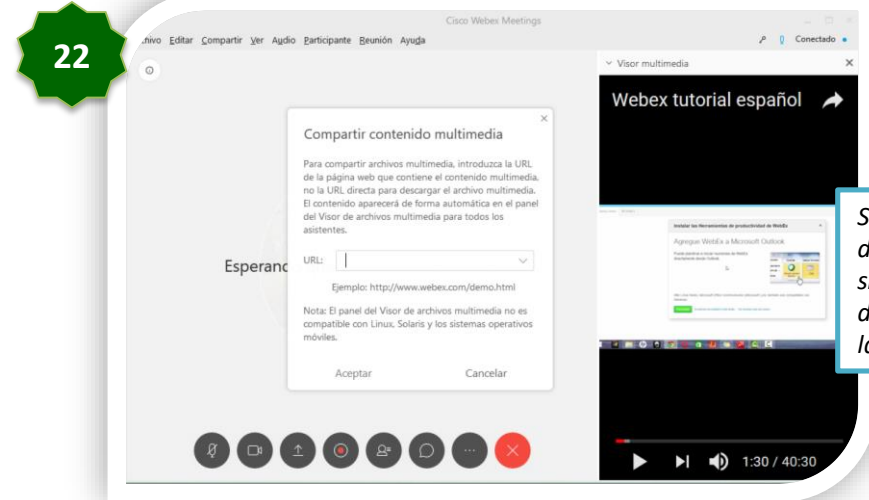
22

Cisco Webex Meetings

chivo Editar Compartir Ver Audio Participante Reunión Ayuda

Conectado

Visor multimedia

Webex tutorial español

Compartir contenido multimedia

Para compartir archivos multimedia, introduzca la URL de la página web que contiene el contenido multimedia, no la URL directa para descargar el archivo multimedia. El contenido aparecerá de forma automática en el panel del Visor de archivos multimedia para todos los asistentes.

URL:

Ejemplo: http://www.webex.com/demo.html

Nota: El panel del Visor de archivos multimedia no es compatible con Linux, Solaris y los sistemas operativos móviles.

Aceptar

Cancelar

Esperanc

Instalar las Herramientas de productividad de WebEx

Agregue WebEx a Microsoft Outlook

1:30 / 40:30

S
d
s
d
la